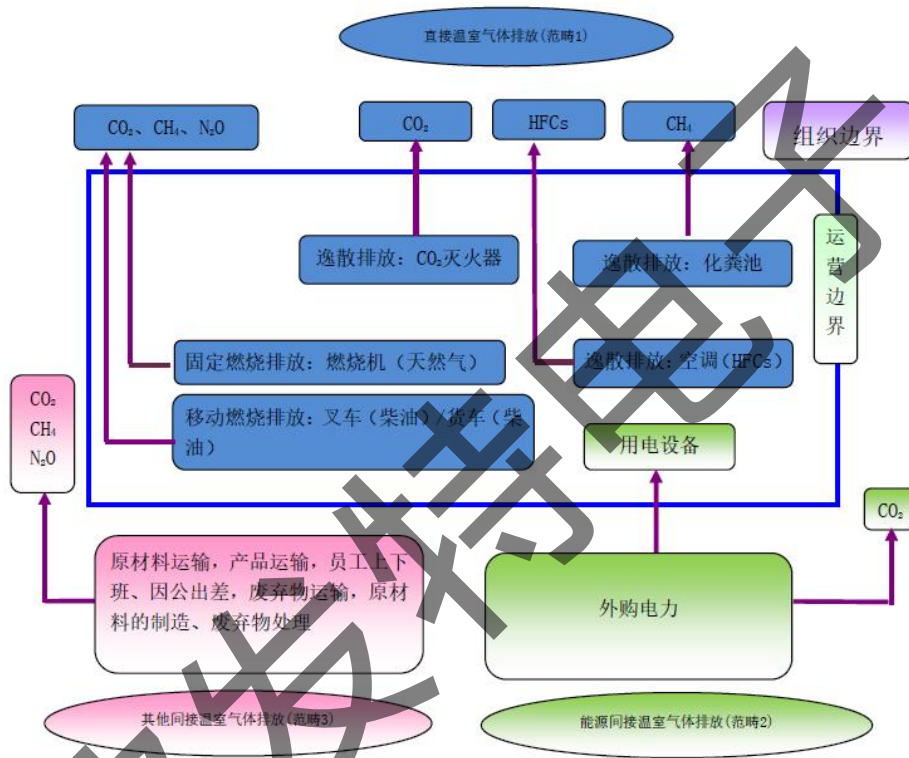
直接温室气体排放(范畴1)

$CO_2$、$CH_4$、$N_2O$

$CO_2$

HFCs

$CH_4$

组织边界

逸散排放：$CO_2$灭火器

逸散排放：化粪池

运营边界

固定燃烧排放：燃烧机（天然气）

逸散排放：空调（HFCs）

$CO_2$
$CH_4$
$N_2O$

移动燃烧排放：叉车（柴油）/货车（柴油）

用电设备

$CO_2$

原材料运输，产品运输，员工上下班、因公出差，废弃物运输，原材料的制造、废弃物处理

外购电力

其他间接温室气体排放(范畴3)

能源间接温室气体排放(范畴2)